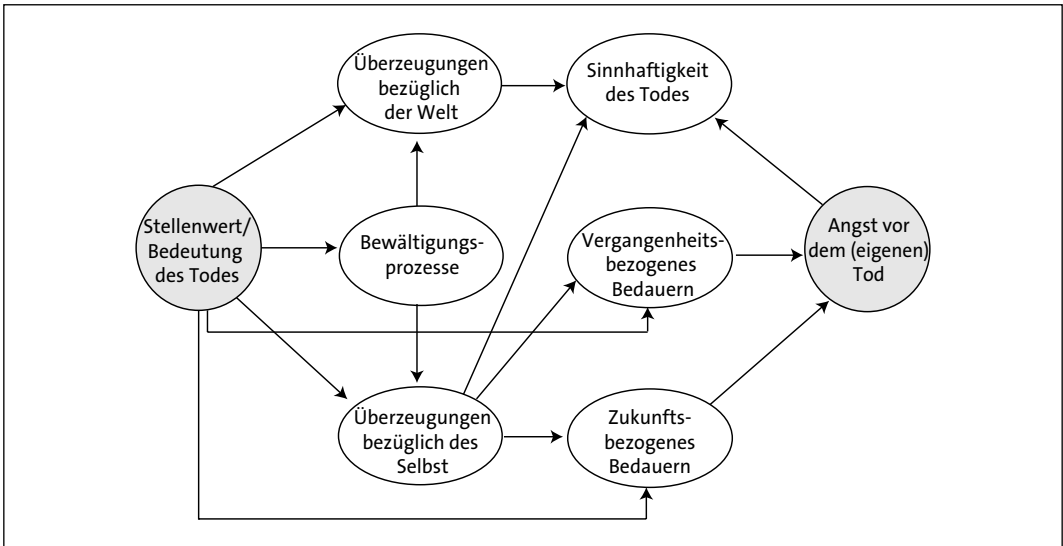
Überzeugungen bezüglich der Welt

Sinnhaftigkeit des Todes

Stellenwert/ Bedeutung des Todes

Bewältigungsprozesse

Vergangenheitsbezogenes Bedauern

Angst vor dem (eigenen) Tod

Überzeugungen bezüglich des Selbst

Zukunftsbezogenes Bedauern